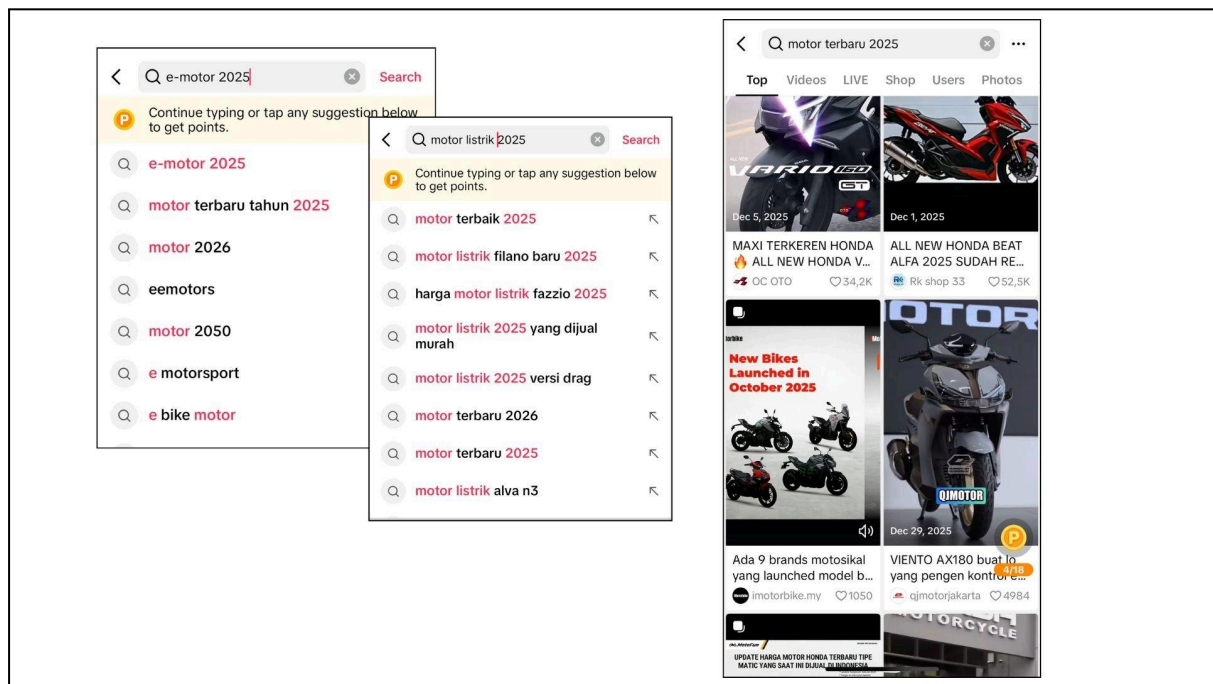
e-motor 2025
Search
Continue typing or tap any suggestion below to get points.
e-motor 2025
motor terbaru tahun 2025
motor 2026
eemotors
motor 2050
e motorsport
e bike motor

motor listrik 2025
Search
Continue typing or tap any suggestion below to get points.
motor terbaik 2025
motor listrik filano baru 2025
harga motor listrik fazzio 2025
motor listrik 2025 yang dijual murah
motor listrik 2025 versi drag
motor terbaru 2026
motor terbaru 2025
motor listrik alva n3

motor terbaru 2025
Top Videos LIVE Shop Users Photos
VARIO 160 GT
Dec 5, 2025
MAXI TERKEREN HONDA 🔥 ALL NEW HONDA V...
OC OTO 34,2K
Dec 1, 2025
ALL NEW HONDA BEAT ALFA 2025 SUDAH RE...
Rk shop 33 52,5K
New Bikes Launched in October 2025
Ada 9 brands motosikal yang launched model b...
imotorbike.my 1050
MOTOR
QJMOTOR
Dec 29, 2025
4/18
VIENTO AX180 buat lo yang pengen kontrol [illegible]
qjmotorjakarta 4984
UPDATE HARGA MOTOR HONDA TERBARU TIPE MATIC YANG SAAT INI DIJUAL DI INDONESIA
MOTORCYCLE